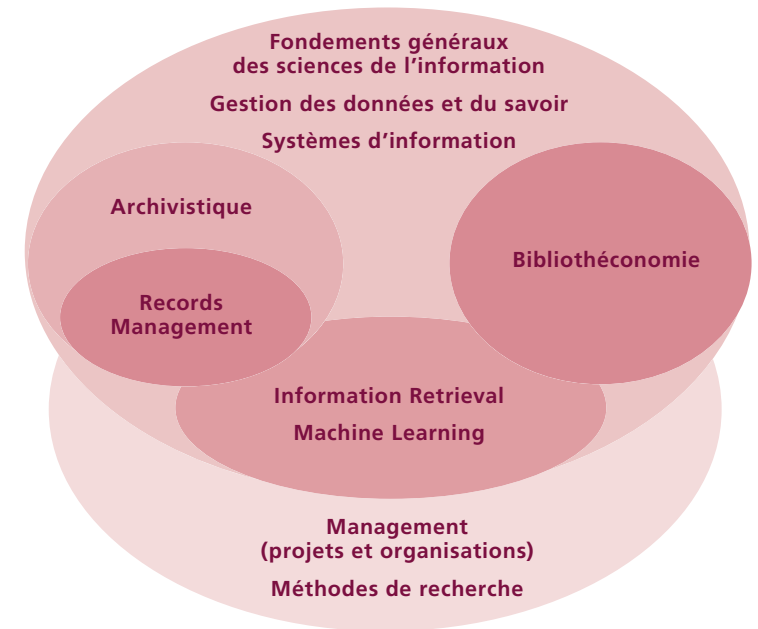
Fondements généraux des sciences de l'information

Gestion des données et du savoir

Systèmes d'information

Archivistique

Records Management

Bibliothéconomie

Information Retrieval

Machine Learning

Management (projets et organisations)

Méthodes de recherche